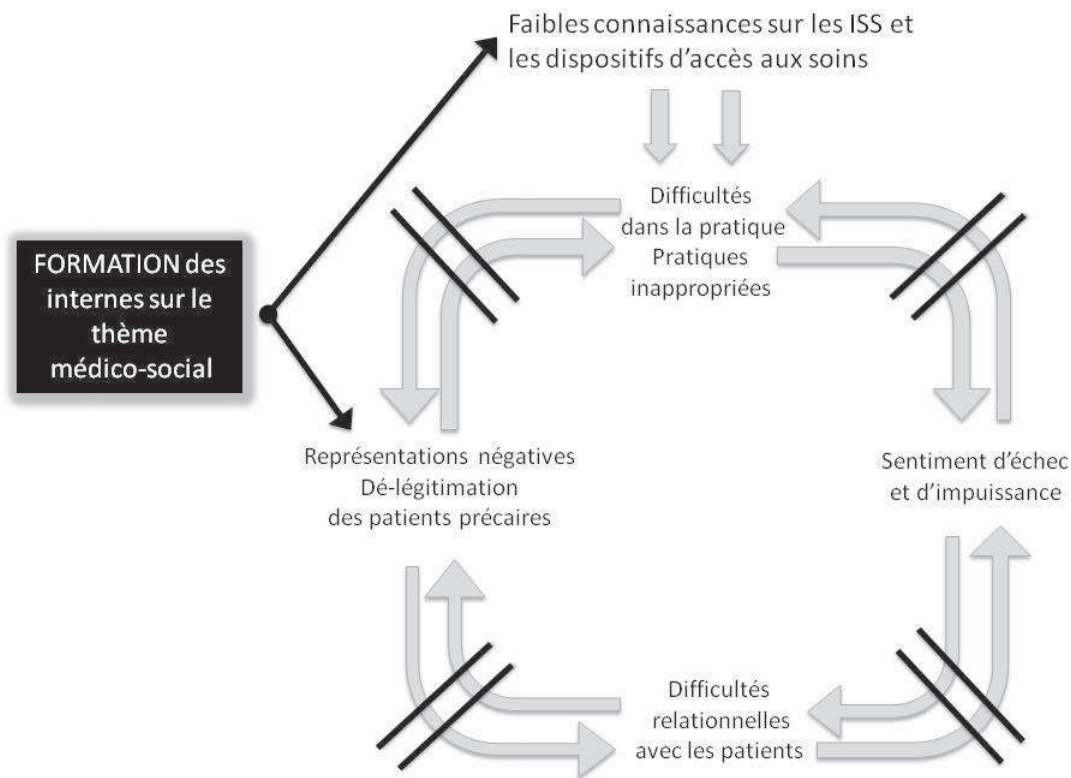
FORMATION des internes sur le thème médico-social

Faibles connaissances sur les ISS et les dispositifs d'accès aux soins

Difficultés dans la pratique
Pratiques inappropriées

Représentations négatives
Dé-légitimation des patients précaires

Sentiment d'échec et d'impuissance

Difficultés relationnelles avec les patients